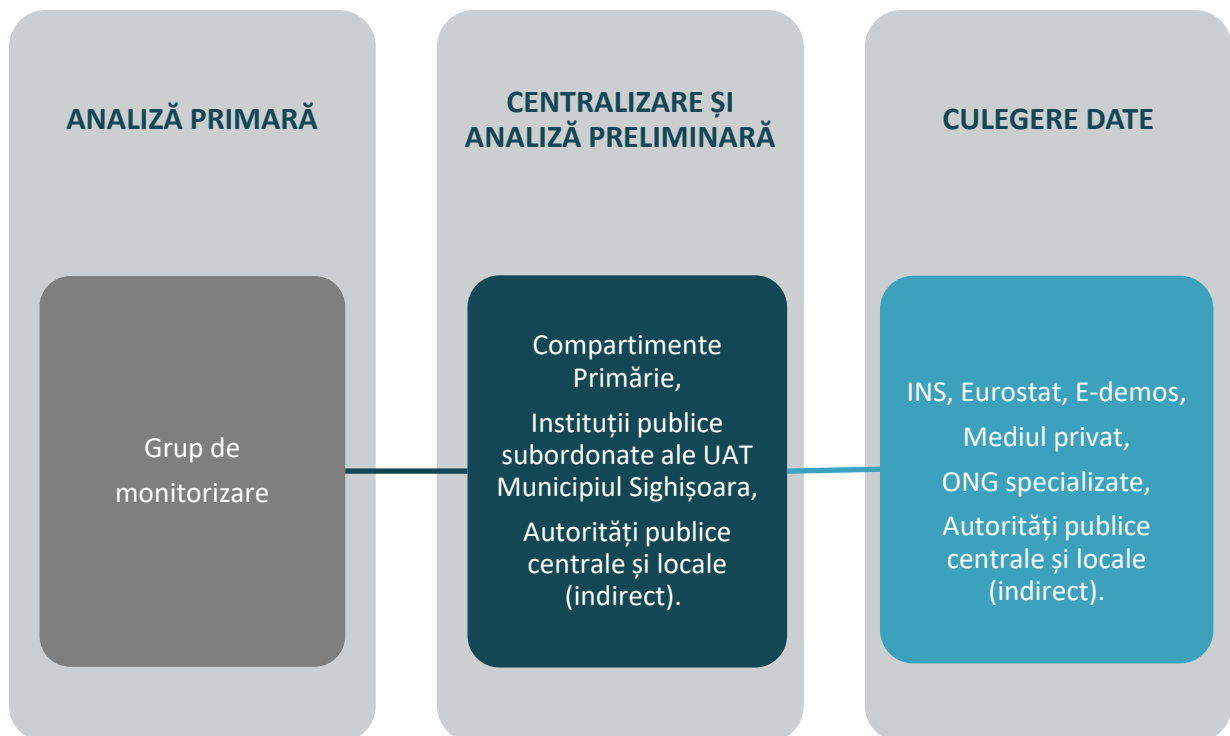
ANALIZĂ PRIMARĂ

Grup de monitorizare

CENTRALIZARE ȘI ANALIZĂ PRELIMINARĂ

Compartimente Primărie,

Instituții publice subordonate ale UAT Municipiul Sighișoara,

Autorități publice centrale și locale (indirect).

CULEGERE DATE

INS, Eurostat, E-demos,

Mediul privat,

ONG specializate,

Autorități publice centrale și locale (indirect).